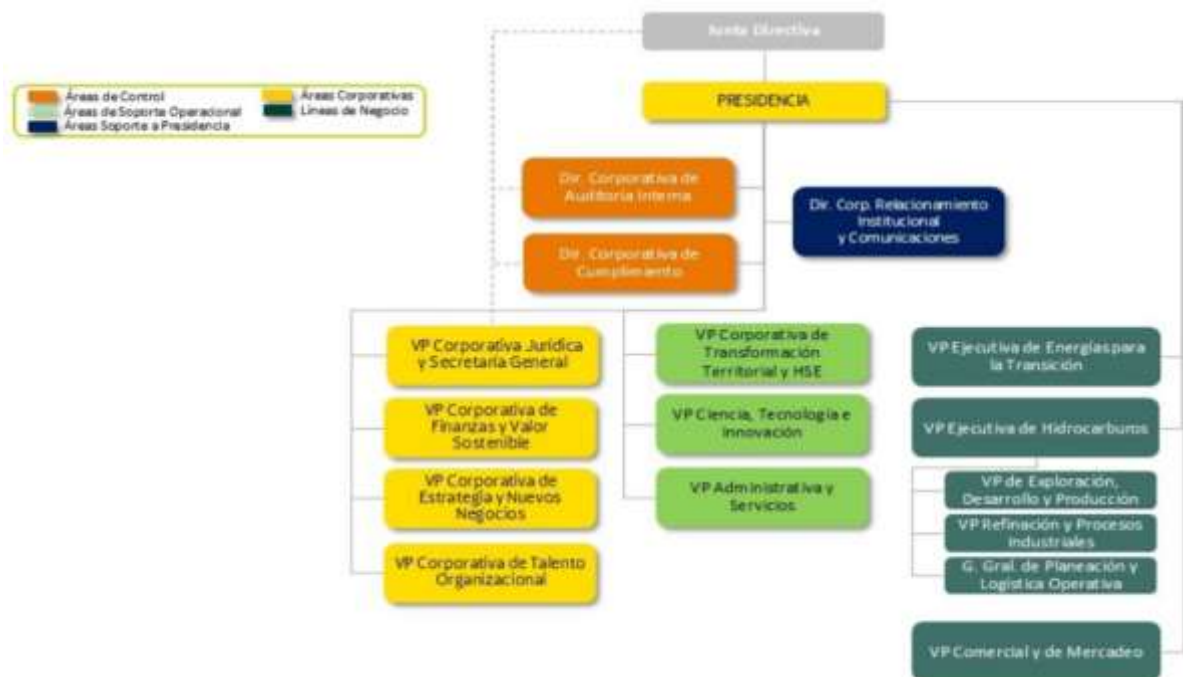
Junta Directiva

Áreas de Control
Áreas de Soporte Operacional
Áreas Soporte a Presidencia
Áreas Corporativas
Líneas de Negocio

PRESIDENCIA

Dir. Corporativa de Auditoría Interna

Dir. Corporativa de Cumplimiento

Dir. Corp. Relacionamiento Institucional y Comunicaciones

VP Corporativa Jurídica y Secretaría General

VP Corporativa de Finanzas y Valor Sostenible

VP Corporativa de Estrategia y Nuevos Negocios

VP Corporativa de Talento Organizacional

VP Corporativa de Transformación Territorial y HSE

VP Ciencia, Tecnología e Innovación

VP Administrativa y Servicios

VP Ejecutiva de Energías para la Transición

VP Ejecutiva de Hidrocarburos

VP de Exploración, Desarrollo y Producción

VP Refinación y Procesos Industriales

G. Gral. de Planeación y Logística Operativa

VP Comercial y de Mercadeo